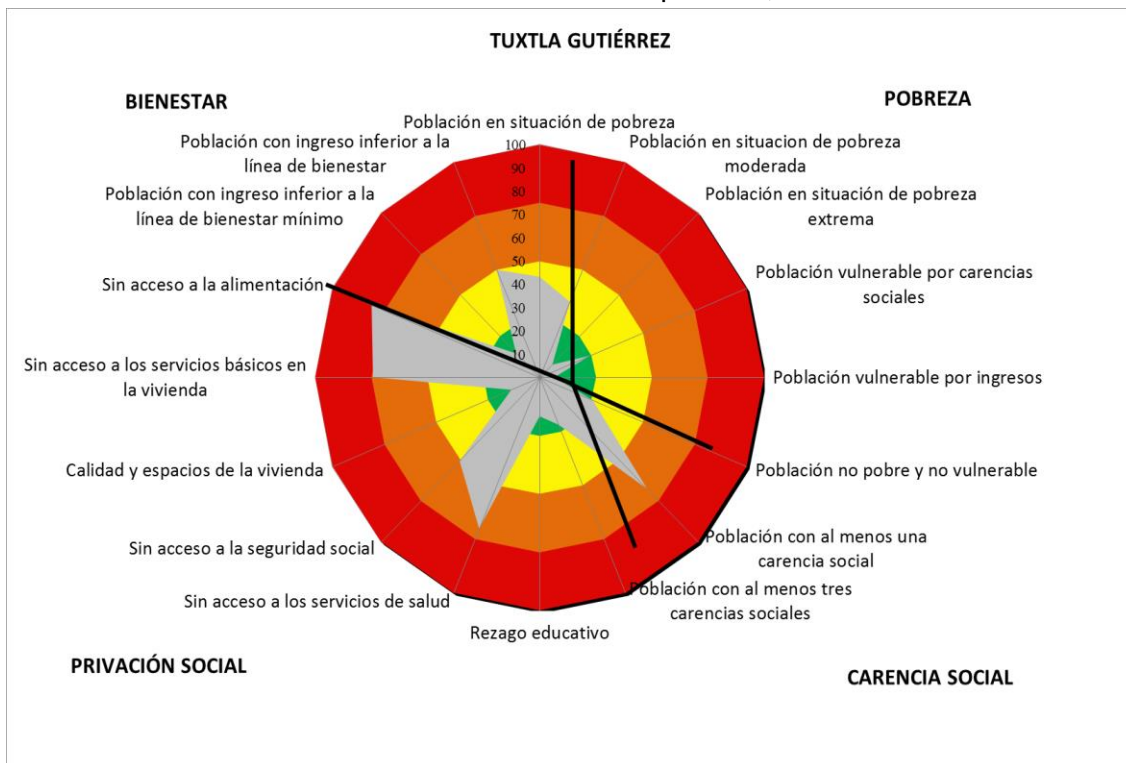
TUXTLA GUTIÉRREZ

BIENESTAR

POBREZA

Población en situación de pobreza

Población en situacion de pobreza moderada

Población en situación de pobreza extrema

Población vulnerable por carencias sociales

Población vulnerable por ingresos

Población no pobre y no vulnerable

Población con al menos una carencia social

Población con al menos tres carencias sociales

Rezago educativo

Sin acceso a los servicios de salud

Sin acceso a la seguridad social

Calidad y espacios de la vivienda

Sin acceso a los servicios básicos en la vivienda

Sin acceso a la alimentación

Población con ingreso inferior a la línea de bienestar mínimo

Población con ingreso inferior a la línea de bienestar

100
90
80
70
60
50
40
30
20
10

PRIVACIÓN SOCIAL

CARENCIA SOCIAL